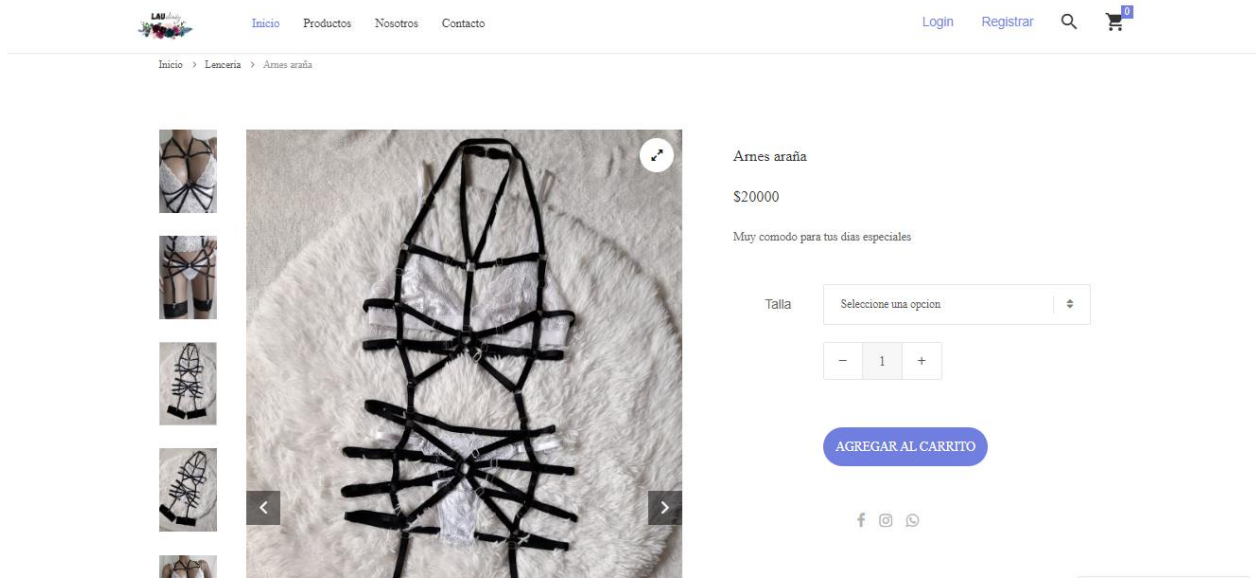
LAU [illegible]

Inicio Productos Nosotros Contacto

Login Registrar 0

Inicio › Lencería › Arnes araña

Arnes araña

$20000

Muy comodo para tus dias especiales

Talla Seleccione una opcion

− 1 +

AGREGAR AL CARRITO